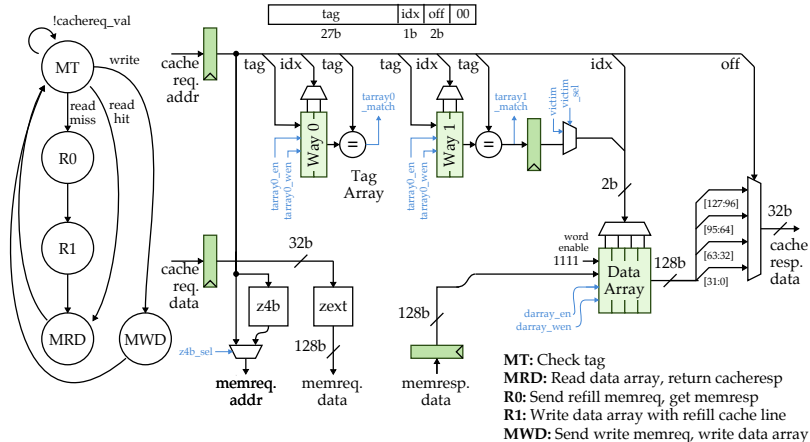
!cachereq_val

MT

write

read miss

read hit

R0

R1

MRD

MWD

| tag | idx | off | 00 |
|---|---|---|---|
| 27b | 1b | 2b | |

cache req. addr

tag idx tag

tag idx tag

idx

off

Way 0

tarray0_en
tarray0_wen

=

tarray0 _match

Tag Array

Way 1

tarray1_en
tarray1_wen

=

tarray1 _match

victim

victim _sel

2b

cache req. data

32b

z4b

zext

z4b_sel

memreq. addr

128b

memreq. data

word enable

1111

Data Array

darray_en
darray_wen

128b

memresp. data

128b

[127:96]

[95:64]

[63:32]

[31:0]

32b

cache resp. data

**MT:** Check tag
**MRD:** Read data array, return cacheresp
**R0:** Send refill memreq, get memresp
**R1:** Write data array with refill cache line
**MWD:** Send write memreq, write data array